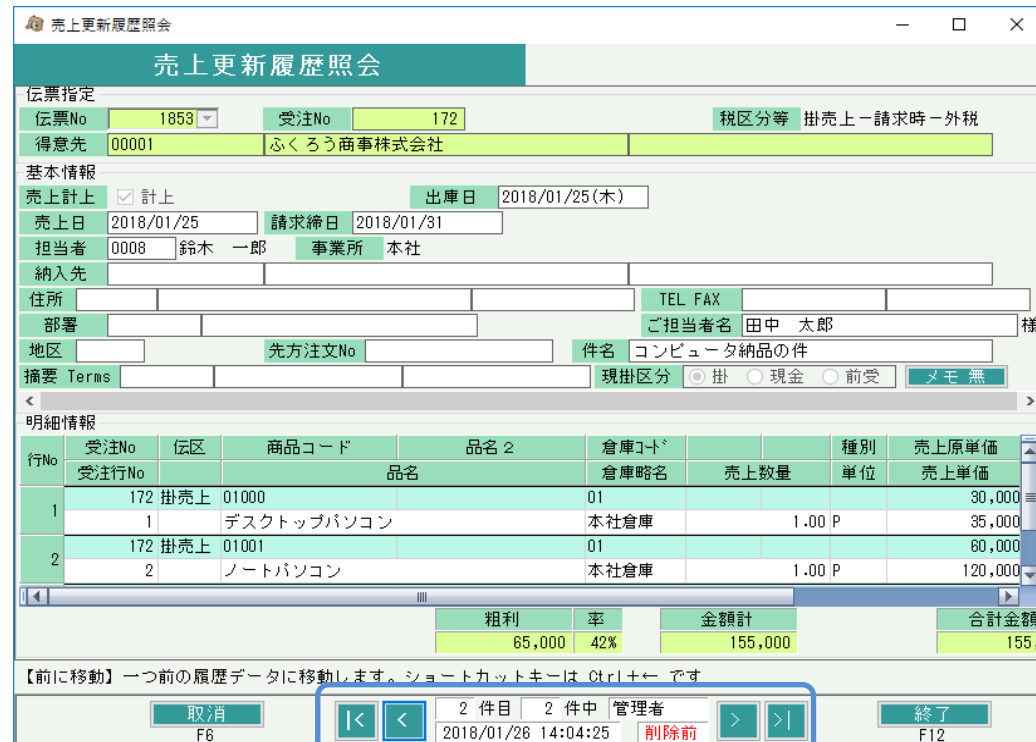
売上更新履歴照会

売上更新履歴照会

伝票指定
伝票No 1853
受注No 172
税区分等 掛売上－請求時－外税
得意先 00001 ふくろう商事株式会社

基本情報
売上計上 ☑ 計上
出庫日 2018/01/25(木)
売上日 2018/01/25
請求締日 2018/01/31
担当者 0008 鈴木 一郎
事業所 本社
納入先
住所
TEL FAX
部署
ご担当者名 田中 太郎 様
地区
先方注文No
件名 コンピュータ納品の件
摘要 Terms
現掛区分 ◉ 掛 ○ 現金 ○ 前受
メモ 無

明細情報

| 行No | 受注No / 受注行No | 伝区 | 商品コード / 品名 | 品名２ | 倉庫ｺｰﾄﾞ / 倉庫略名 | 売上数量 | 種別 / 単位 | 売上原単価 / 売上単価 |
|---|---|---|---|---|---|---|---|---|
| 1 | 172 | 掛売上 | 01000 | | 01 | | | 30,000 |
| | 1 | | デスクトップパソコン | | 本社倉庫 | 1.00 | P | 35,000 |
| 2 | 172 | 掛売上 | 01001 | | 01 | | | 60,000 |
| | 2 | | ノートパソコン | | 本社倉庫 | 1.00 | P | 120,000 |

粗利 65,000
率 42%
金額計 155,000
合計金額 155,

【前に移動】一つ前の履歴データに移動します。ショートカットキーは Ctrl+← です

取消
F6
2 件目 2 件中 管理者
2018/01/26 14:04:25 削除前
終了
F12